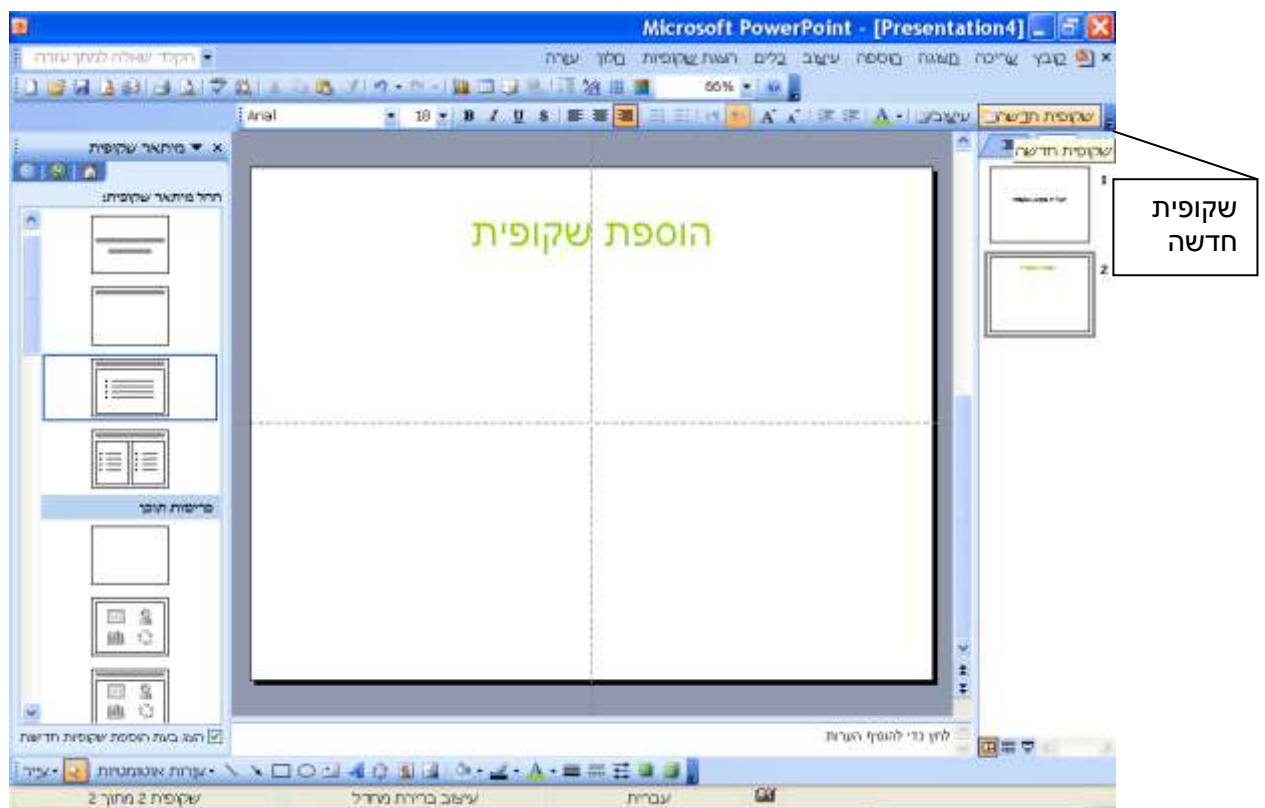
Microsoft PowerPoint - [Presentation4]

קובץ עריכה תצוגה הוספה עיצוב כלים הצגת שקופיות חלון עזרה

הקלד שאלה לקבלת עזרה

66%

Arial 18 B I U S A

שקופית חדשה עיצוב

שקופית חדשה

מיתאר שקופית

החל מיתאר שקופית:

פריסות תוכן

הוספת שקופית

שקופית חדשה

הצג בעת הוספת שקופיות חדשות

לחץ כדי להוסיף הערות

ציור צורות אוטומטיות

שקופית 2 מתוך 2 עיצוב ברירת מחדל עברית